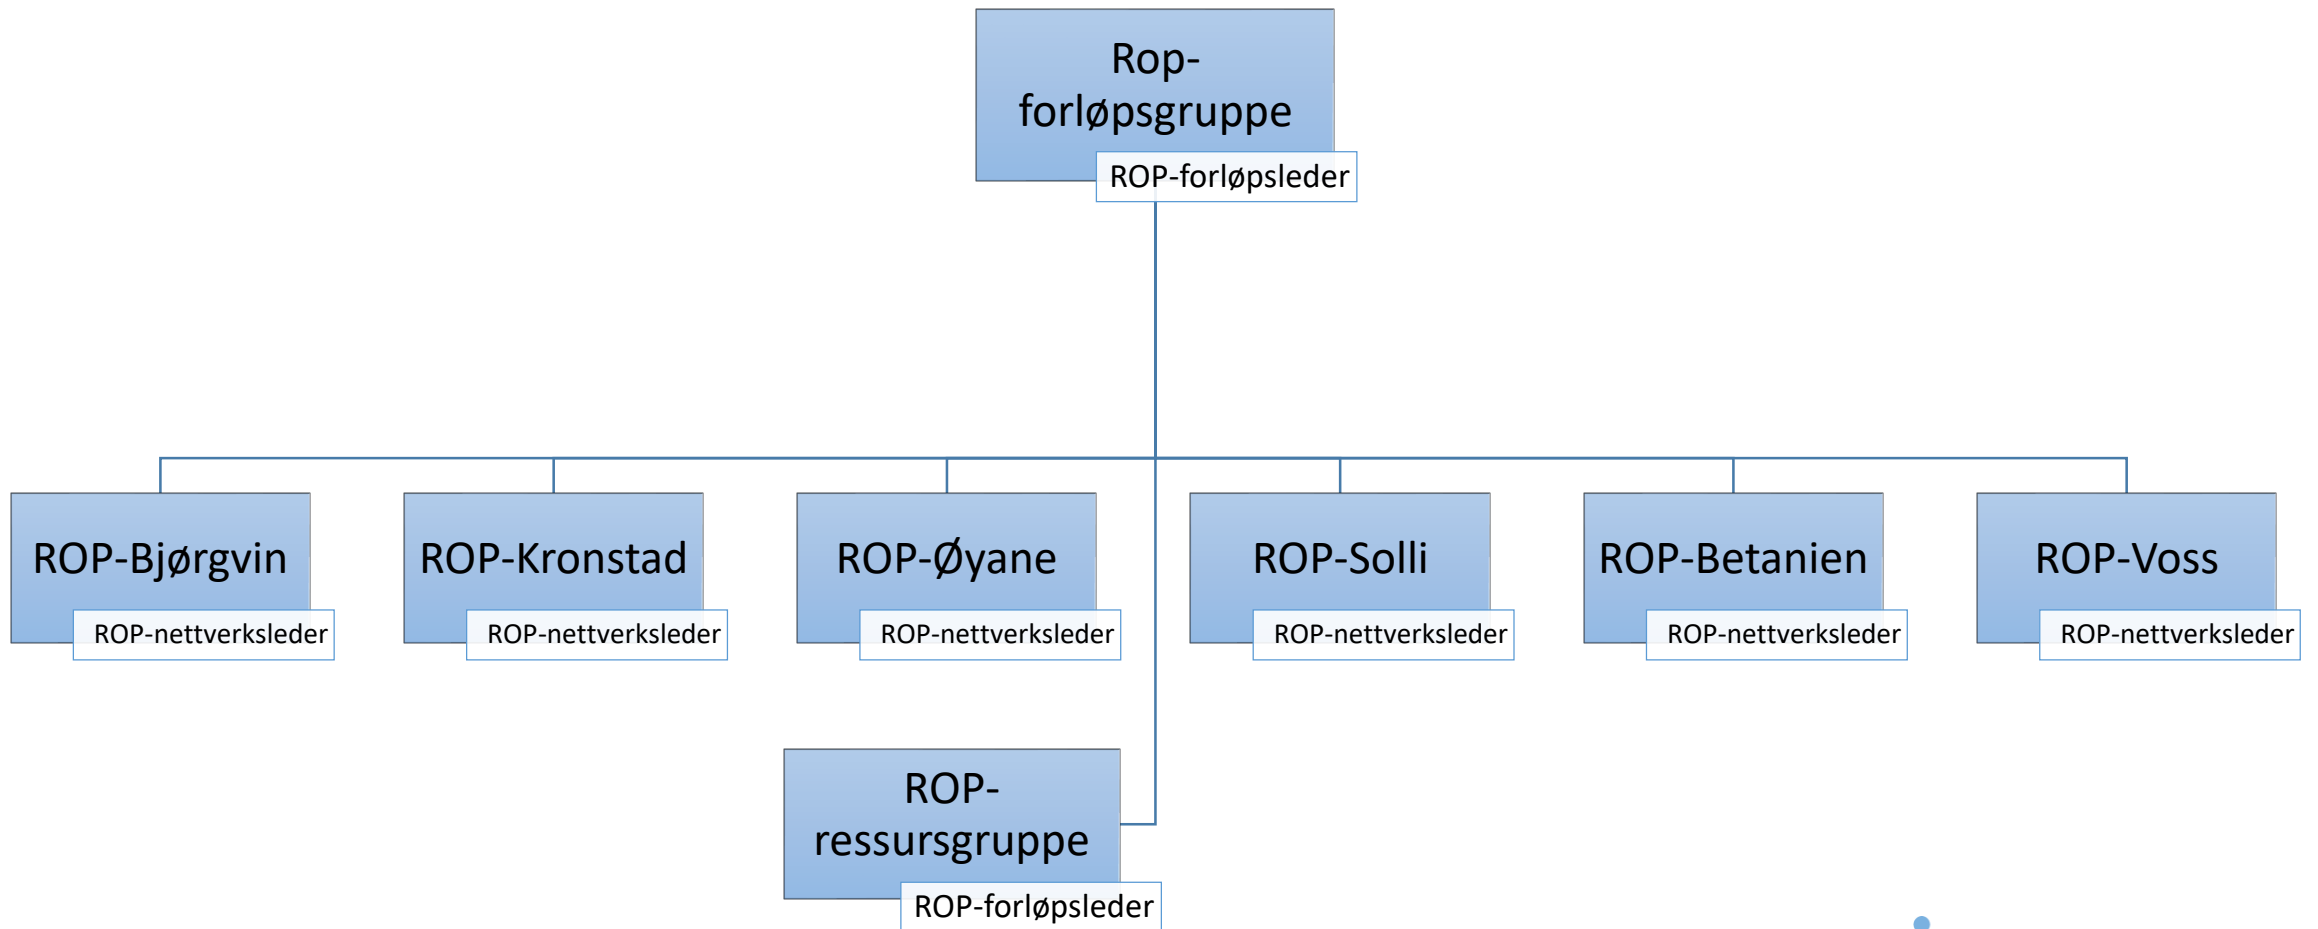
Rop-forløpsgruppe
ROP-forløpsleder

ROP-Bjørgvin
ROP-nettverksleder

ROP-Kronstad
ROP-nettverksleder

ROP-Øyane
ROP-nettverksleder

ROP-Solli
ROP-nettverksleder

ROP-Betanien
ROP-nettverksleder

ROP-Voss
ROP-nettverksleder

ROP-ressursgruppe
ROP-forløpsleder